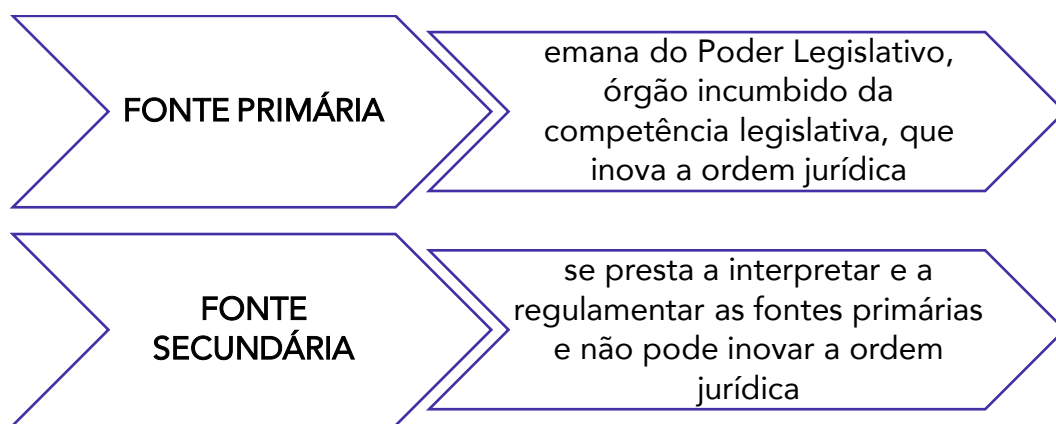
FONTE PRIMÁRIA

emana do Poder Legislativo, órgão incumbido da competência legislativa, que inova a ordem jurídica

FONTE SECUNDÁRIA

se presta a interpretar e a regulamentar as fontes primárias e não pode inovar a ordem jurídica